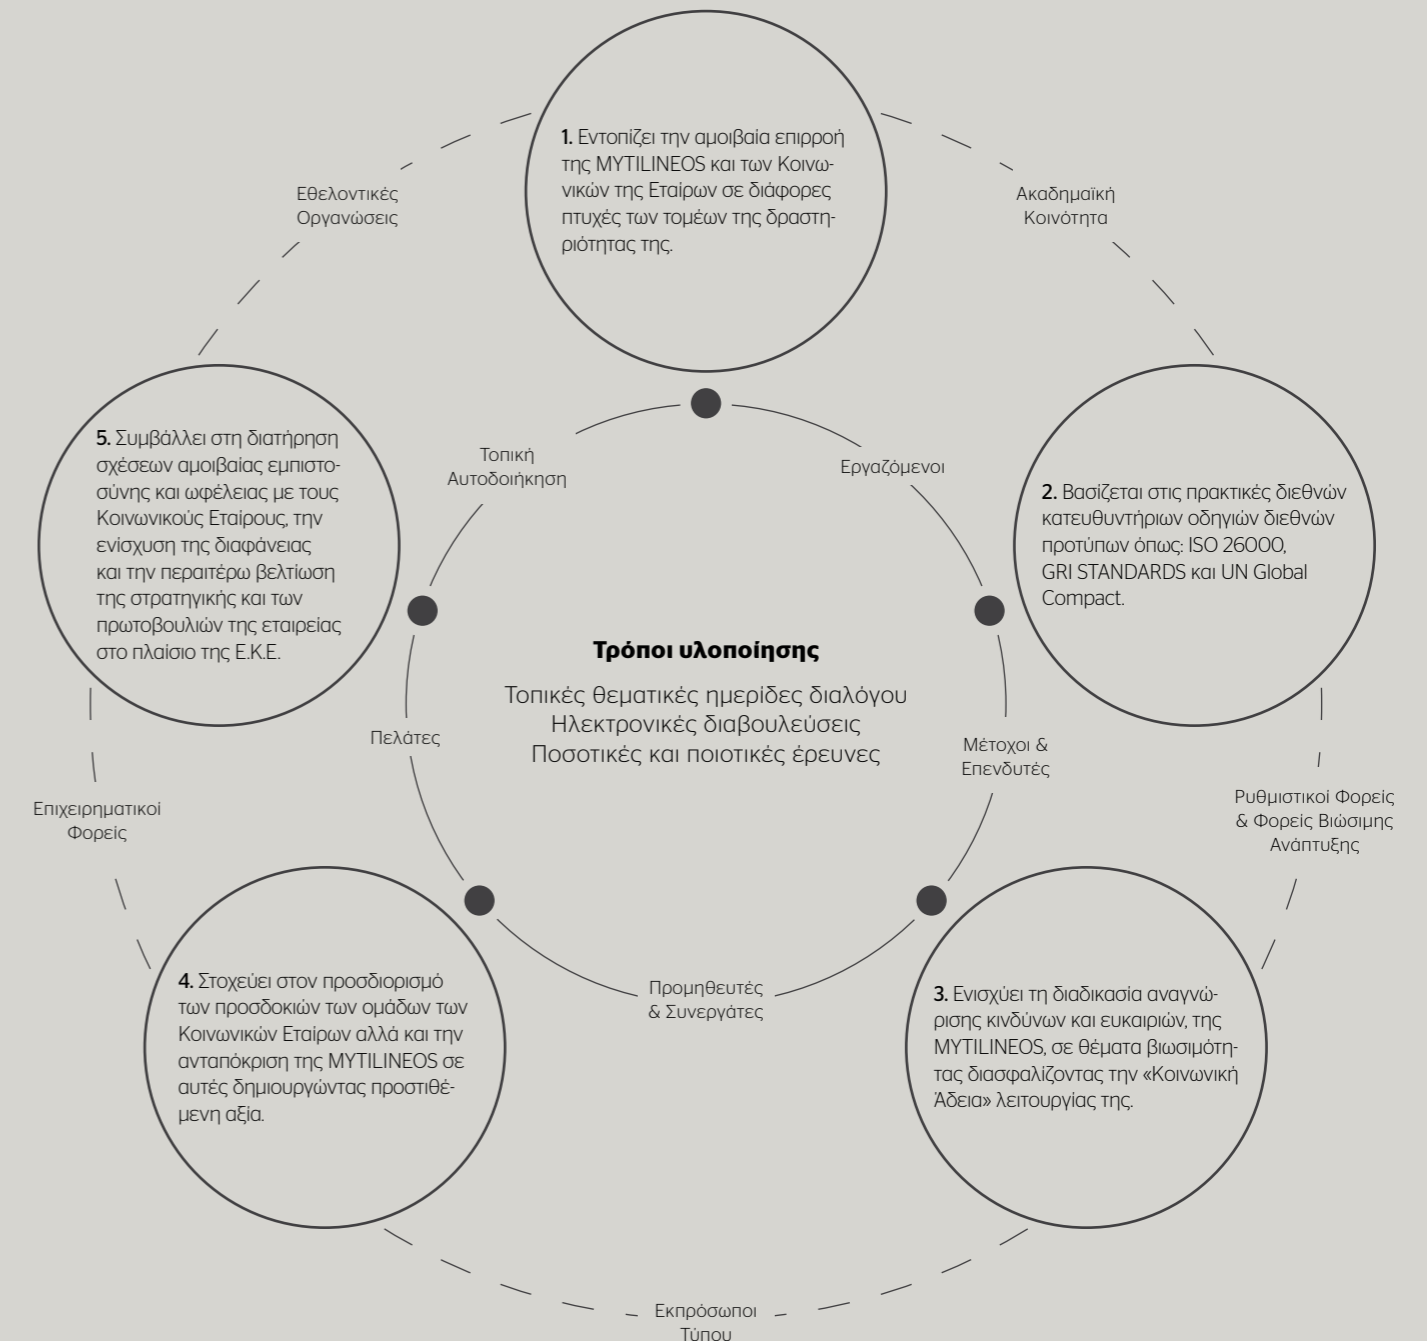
1. Εντοπίζει την αμοιβαία επιρροή της MYTILINEOS και των Κοινωνικών της Εταίρων σε διάφορες πτυχές των τομέων της δραστηριότητας της.

Εθελοντικές Οργανώσεις

Ακαδημαϊκή Κοινότητα

Τοπική Αυτοδιοίκηση

Εργαζόμενοι

5. Συμβάλλει στη διατήρηση σχέσεων αμοιβαίας εμπιστοσύνης και ωφέλειας με τους Κοινωνικούς Εταίρους, την ενίσχυση της διαφάνειας και την περαιτέρω βελτίωση της στρατηγικής και των πρωτοβουλιών της εταιρείας στο πλαίσιο της Ε.Κ.Ε.

2. Βασίζεται στις πρακτικές διεθνών κατευθυντήριων οδηγιών διεθνών προτύπων όπως: ISO 26000, GRI STANDARDS και UN Global Compact.

Τρόποι υλοποίησης

Τοπικές θεματικές ημερίδες διαλόγου
Ηλεκτρονικές διαβουλεύσεις
Ποσοτικές και ποιοτικές έρευνες

Πελάτες

Μέτοχοι & Επενδυτές

Επιχειρηματικοί Φορείς

Ρυθμιστικοί Φορείς & Φορείς Βιώσιμης Ανάπτυξης

4. Στοχεύει στον προσδιορισμό των προσδοκιών των ομάδων των Κοινωνικών Εταίρων αλλά και την ανταπόκριση της MYTILINEOS σε αυτές δημιουργώντας προστιθέμενη αξία.

Προμηθευτές & Συνεργάτες

3. Ενισχύει τη διαδικασία αναγνώρισης κινδύνων και ευκαιριών, της MYTILINEOS, σε θέματα βιωσιμότητας διασφαλίζοντας την «Κοινωνική Άδεια» λειτουργίας της.

Εκπρόσωποι Τύπου